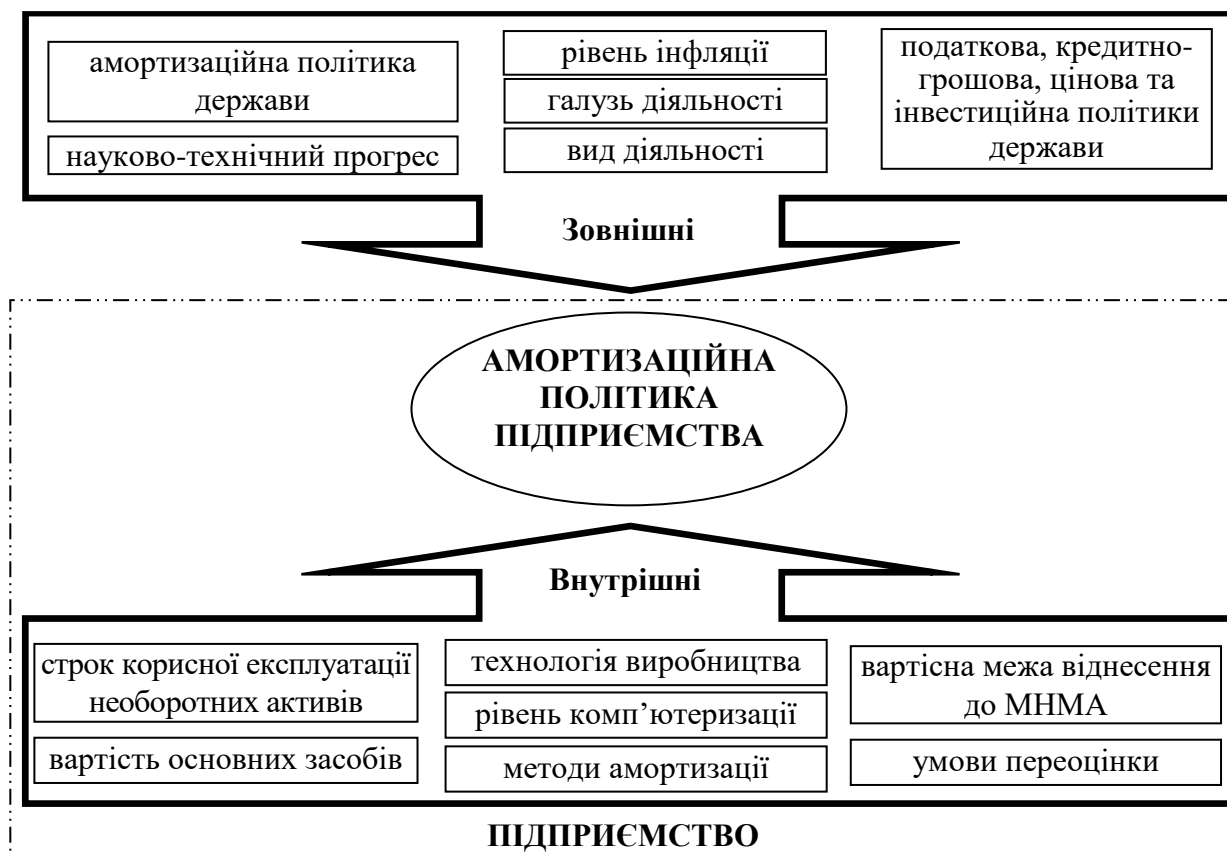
амортизаційна політика держави

науково-технічний прогрес

рівень інфляції

галузь діяльності

вид діяльності

податкова, кредитно-грошова, цінова та інвестиційна політики держави

Зовнішні

АМОРТИЗАЦІЙНА ПОЛІТИКА ПІДПРИЄМСТВА

Внутрішні

строк корисної експлуатації необоротних активів

вартість основних засобів

технологія виробництва

рівень комп'ютеризації

методи амортизації

вартісна межа віднесення до МНМА

умови переоцінки

ПІДПРИЄМСТВО